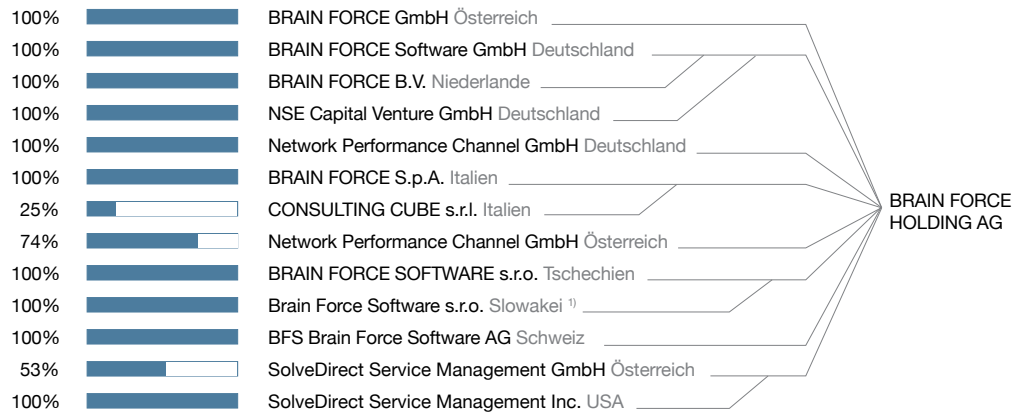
100% BRAIN FORCE GmbH Österreich
100% BRAIN FORCE Software GmbH Deutschland
100% BRAIN FORCE B.V. Niederlande
100% NSE Capital Venture GmbH Deutschland
100% Network Performance Channel GmbH Deutschland
100% BRAIN FORCE S.p.A. Italien
25% CONSULTING CUBE s.r.l. Italien
74% Network Performance Channel GmbH Österreich
100% BRAIN FORCE SOFTWARE s.r.o. Tschechien
100% Brain Force Software s.r.o. Slowakei $^{1)}$
100% BFS Brain Force Software AG Schweiz
53% SolveDirect Service Management GmbH Österreich
100% SolveDirect Service Management Inc. USA

BRAIN FORCE HOLDING AG